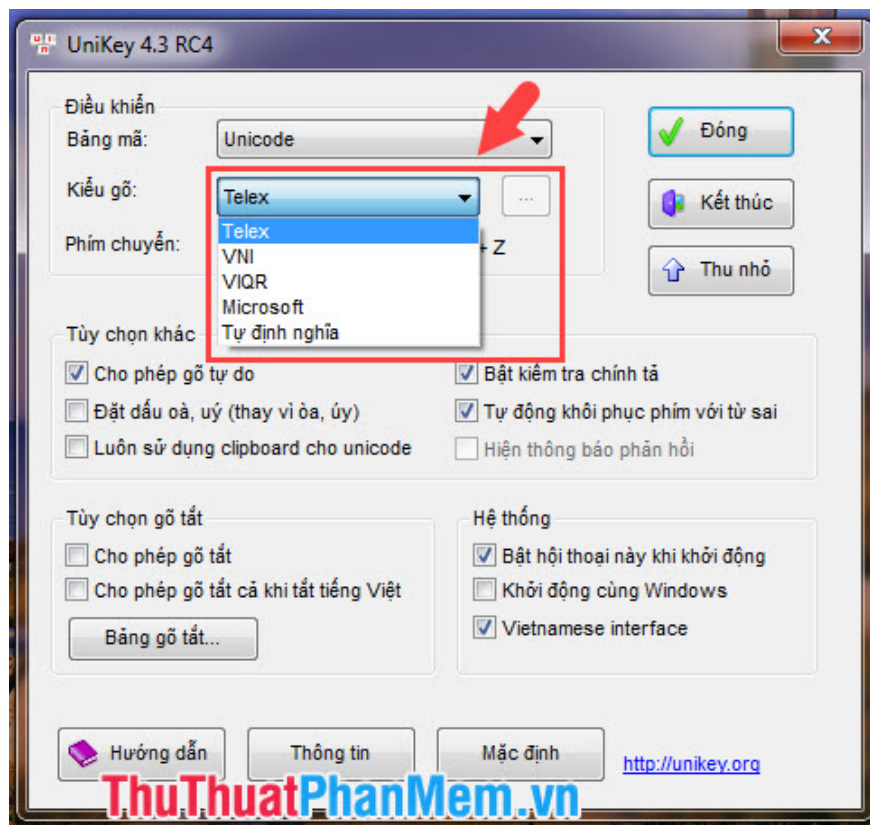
UniKey 4.3 RC4

Điều khiển

Bảng mã: Unicode

Kiểu gõ: Telex ...

Telex
VNI
VIQR
Microsoft
Tự định nghĩa

Phím chuyển: + Z

Đóng

Kết thúc

Thu nhỏ

Tùy chọn khác

Cho phép gõ tự do

Đặt dấu oà, uý (thay vì òa, úy)

Luôn sử dụng clipboard cho unicode

Bật kiểm tra chính tả

Tự động khôi phục phím với từ sai

Hiện thông báo phản hồi

Tùy chọn gõ tắt

Cho phép gõ tắt

Cho phép gõ tắt cả khi tắt tiếng Việt

Bảng gõ tắt...

Hệ thống

Bật hội thoại này khi khởi động

Khởi động cùng Windows

Vietnamese interface

Hướng dẫn

Thông tin

Mặc định

http://unikey.org

ThuThuatPhanMem.vn